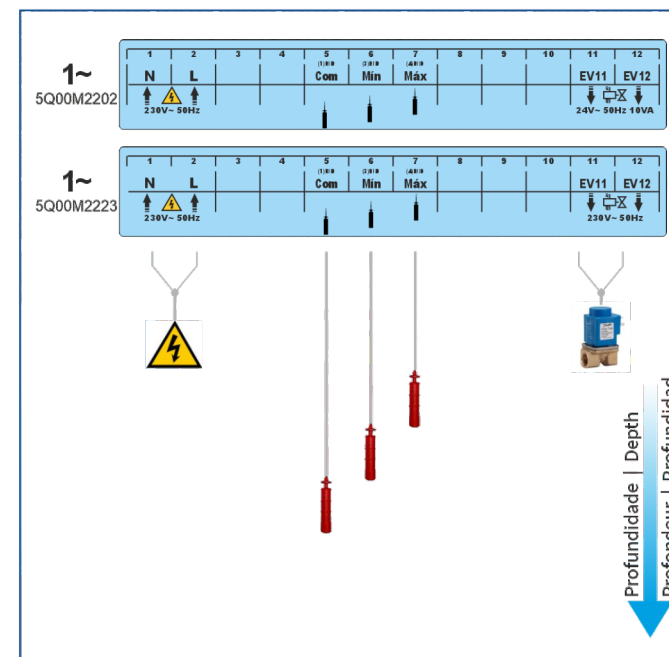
1~
5Q00M2202

| 1 | 2 | 3 | 4 | 5 | 6 | 7 | 8 | 9 | 10 | 11 | 12 |
|---|---|---|---|---|---|---|---|---|---|---|---|
| N | L | | | Com | Mín | Máx | | | | EV11 | EV12 |

230V~ 50Hz
24V~ 50Hz 10VA

1~
5Q00M2223

| 1 | 2 | 3 | 4 | 5 | 6 | 7 | 8 | 9 | 10 | 11 | 12 |
|---|---|---|---|---|---|---|---|---|---|---|---|
| N | L | | | Com | Mín | Máx | | | | EV11 | EV12 |

230V~ 50Hz
230V~ 50Hz

Profundidade | Depth
Profondeur | Profundidad